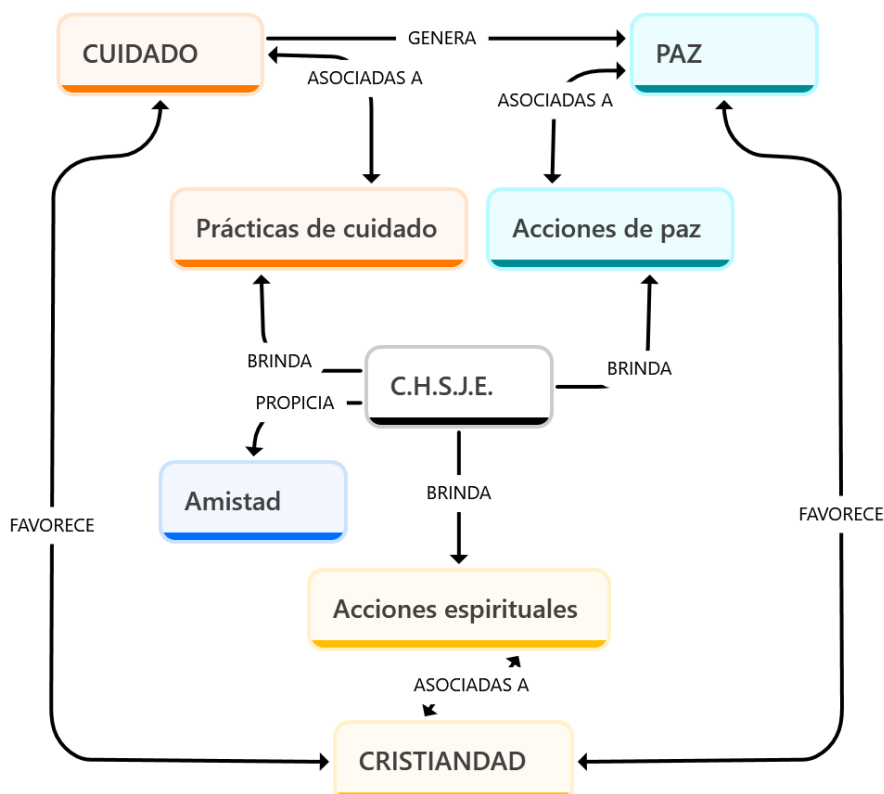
CUIDADO

GENERA

PAZ

ASOCIADAS A

ASOCIADAS A

Prácticas de cuidado

Acciones de paz

BRINDA

PROPICIA

C.H.S.J.E.

BRINDA

Amistad

BRINDA

FAVORECE

FAVORECE

Acciones espirituales

ASOCIADAS A

CRISTIANDAD